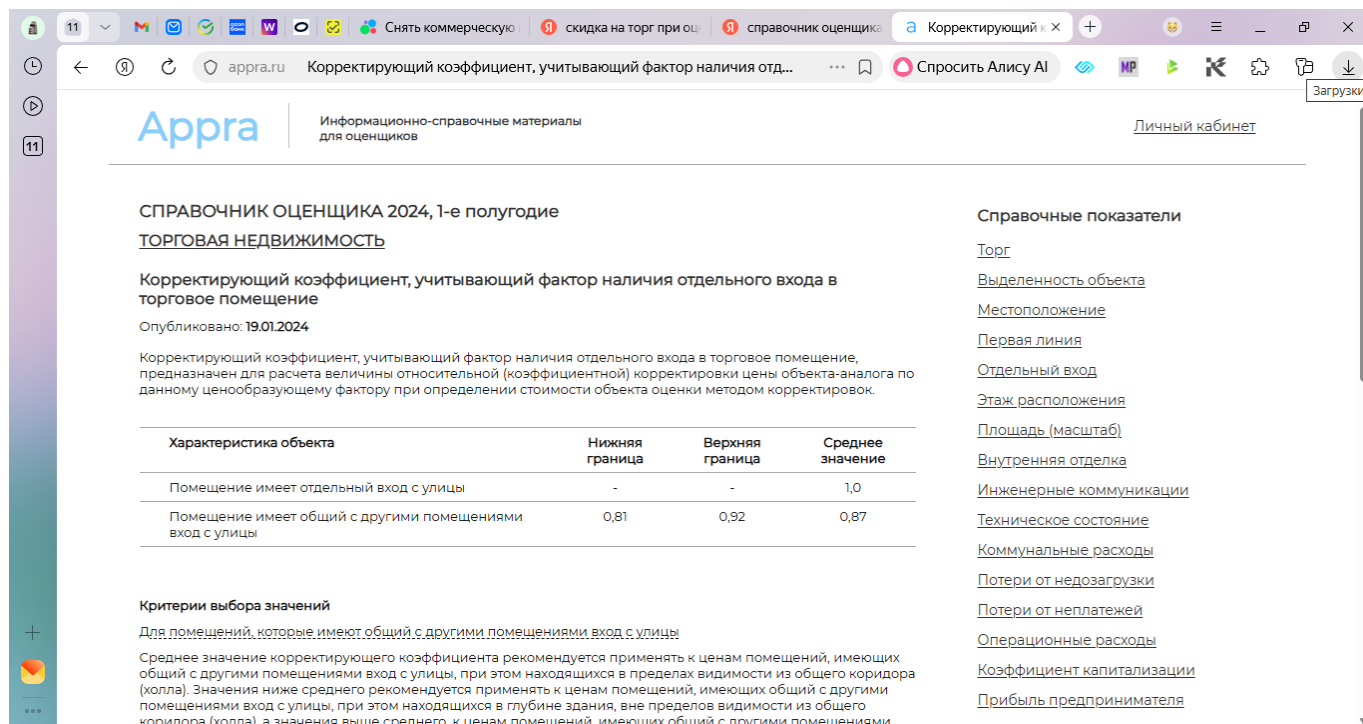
11 Снять коммерческую скидка на торг при оц справочник оценщика Корректирующий к

appra.ru Корректирующий коэффициент, учитывающий фактор наличия отд... Спросить Алису AI

Загрузки

11

Appra Информационно-справочные материалы для оценщиков

Личный кабинет

СПРАВОЧНИК ОЦЕНЩИКА 2024, 1-е полугодие

ТОРГОВАЯ НЕДВИЖИМОСТЬ

Корректирующий коэффициент, учитывающий фактор наличия отдельного входа в торговое помещение

Опубликовано: 19.01.2024

Корректирующий коэффициент, учитывающий фактор наличия отдельного входа в торговое помещение, предназначен для расчета величины относительной (коэффициентной) корректировки цены объекта-аналога по данному ценообразующему фактору при определении стоимости объекта оценки методом корректировок.

| Характеристика объекта | Нижняя граница | Верхняя граница | Среднее значение |
|---|---|---|---|
| Помещение имеет отдельный вход с улицы | - | - | 1,0 |
| Помещение имеет общий с другими помещениями вход с улицы | 0,81 | 0,92 | 0,87 |

Критерии выбора значений

Для помещений, которые имеют общий с другими помещениями вход с улицы

Среднее значение корректирующего коэффициента рекомендуется применять к ценам помещений, имеющих общий с другими помещениями вход с улицы, при этом находящихся в пределах видимости из общего коридора (холла). Значения ниже среднего рекомендуется применять к ценам помещений, имеющих общий с другими помещениями вход с улицы, при этом находящихся в глубине здания, вне пределов видимости из общего коридора (холла), а значения выше среднего, к ценам помещений, имеющих общий с другими помещениями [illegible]

Справочные показатели

Торг

Выделенность объекта

Местоположение

Первая линия

Отдельный вход

Этаж расположения

Площадь (масштаб)

Внутренняя отделка

Инженерные коммуникации

Техническое состояние

Коммунальные расходы

Потери от недозагрузки

Потери от неплатежей

Операционные расходы

Коэффициент капитализации

Прибыль предпринимателя